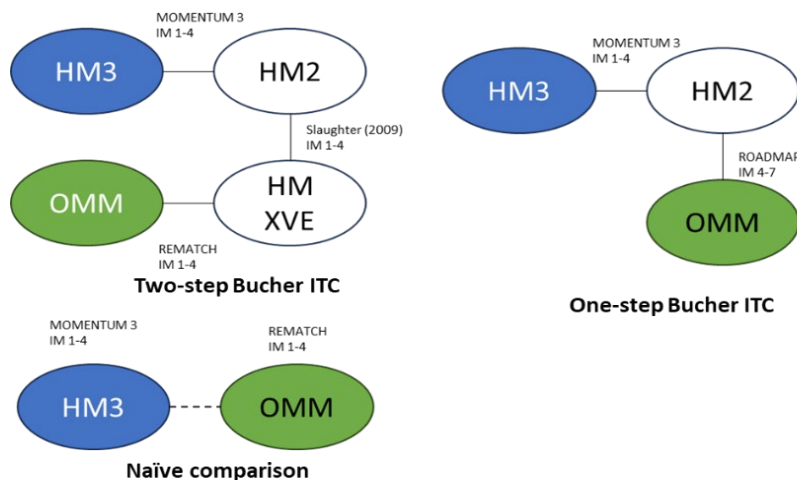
MOMENTUM 3
IM 1-4

HM3

HM2

Slaughter (2009)
IM 1-4

OMM

HM
XVE

REMATCH
IM 1-4

Two-step Bucher ITC

MOMENTUM 3
IM 1-4

HM3

HM2

ROADMAP
IM 4-7

OMM

One-step Bucher ITC

MOMENTUM 3
IM 1-4

REMATCH
IM 1-4

HM3

OMM

Naïve comparison